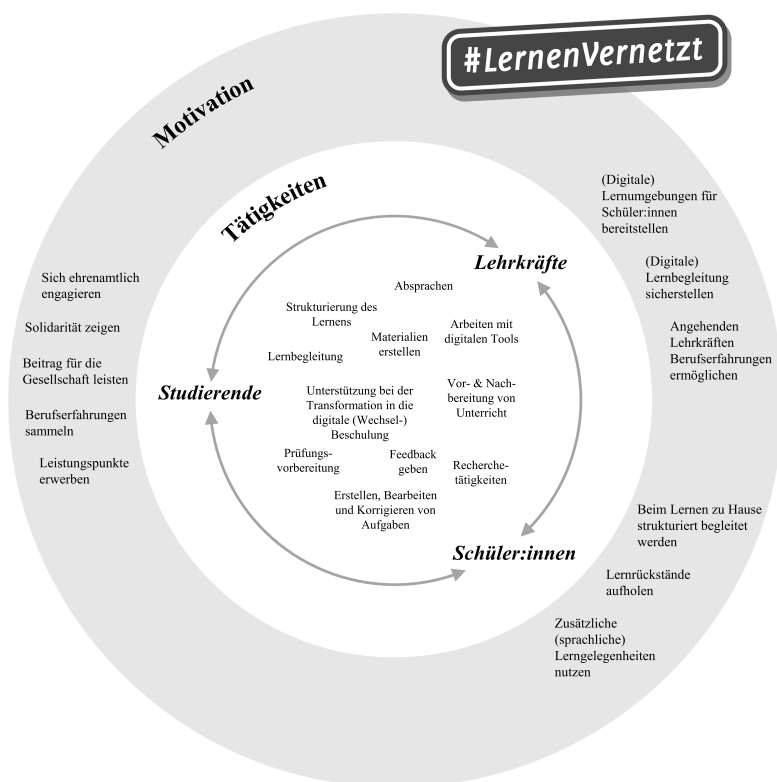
#LernenVernetzt

Motivation

Tätigkeiten

Lehrkräfte

Studierende

Schüler:innen

Absprachen

Strukturierung des Lernens

Materialien erstellen

Arbeiten mit digitalen Tools

Lernbegleitung

Unterstützung bei der Transformation in die digitale (Wechsel-) Beschulung

Vor- & Nachbereitung von Unterricht

Prüfungsvorbereitung

Feedback geben

Recherchetätigkeiten

Erstellen, Bearbeiten und Korrigieren von Aufgaben

Sich ehrenamtlich engagieren

Solidarität zeigen

Beitrag für die Gesellschaft leisten

Berufserfahrungen sammeln

Leistungspunkte erwerben

(Digitale) Lernumgebungen für Schüler:innen bereitstellen

(Digitale) Lernbegleitung sicherstellen

Angehenden Lehrkräften Berufserfahrungen ermöglichen

Beim Lernen zu Hause strukturiert begleitet werden

Lernrückstände aufholen

Zusätzliche (sprachliche) Lerngelegenheiten nutzen